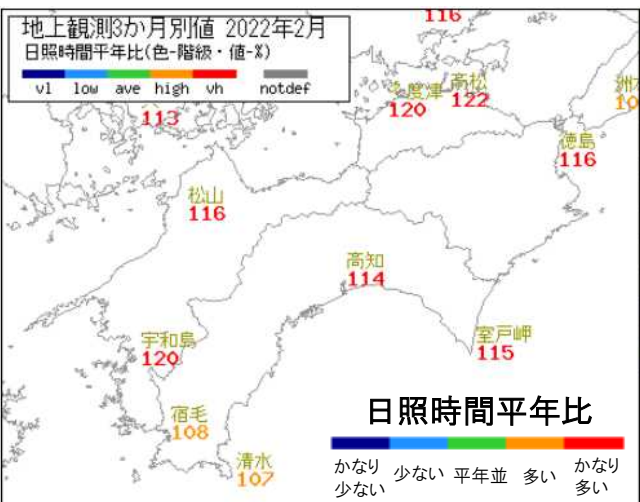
地上観測3か月別値 2022年2月
日照時間平年比(色-階級・値-%)
vl low ave high vh notdef

116
多度津
120
高松
122
洲
10
113
徳島
116
松山
116
高知
114
室戸岬
115
宇和島
120
宿毛
108
清水
107

日照時間平年比
かなり少ない 少ない 平年並 多い かなり多い